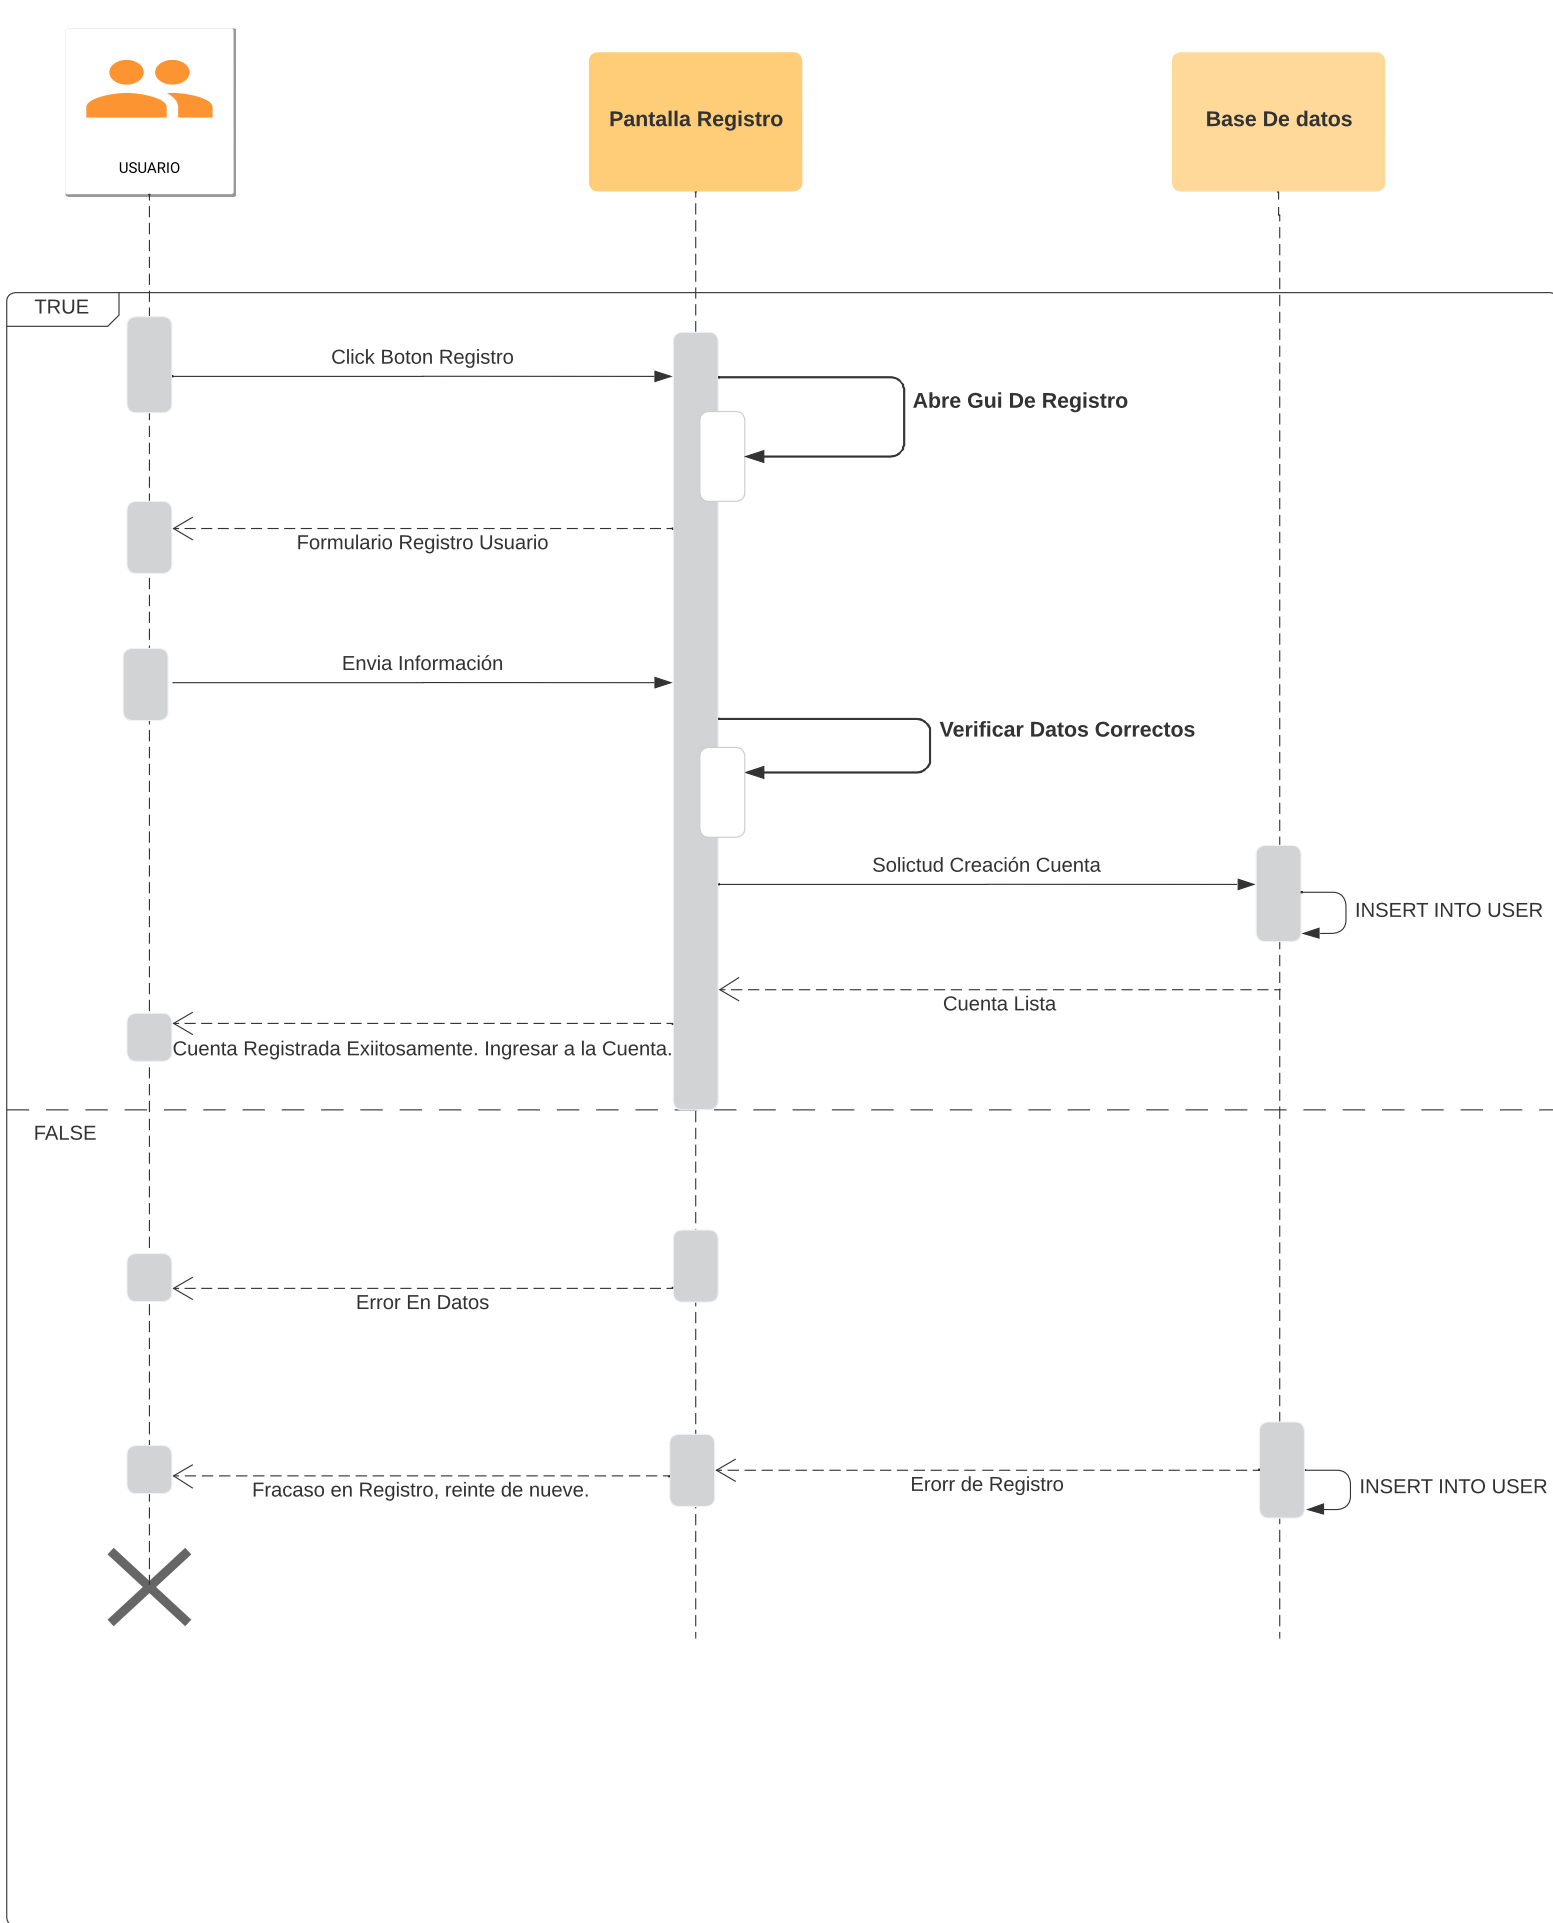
USUARIO

Pantalla Registro

Base De datos

TRUE

Click Boton Registro

Abre Gui De Registro

Formulario Registro Usuario

Envia Información

Verificar Datos Correctos

Solictud Creación Cuenta

INSERT INTO USER

Cuenta Lista

Cuenta Registrada Exiitosamente. Ingresar a la Cuenta.

FALSE

Error En Datos

Fracaso en Registro, reinte de nueve.

Erorr de Registro

INSERT INTO USER